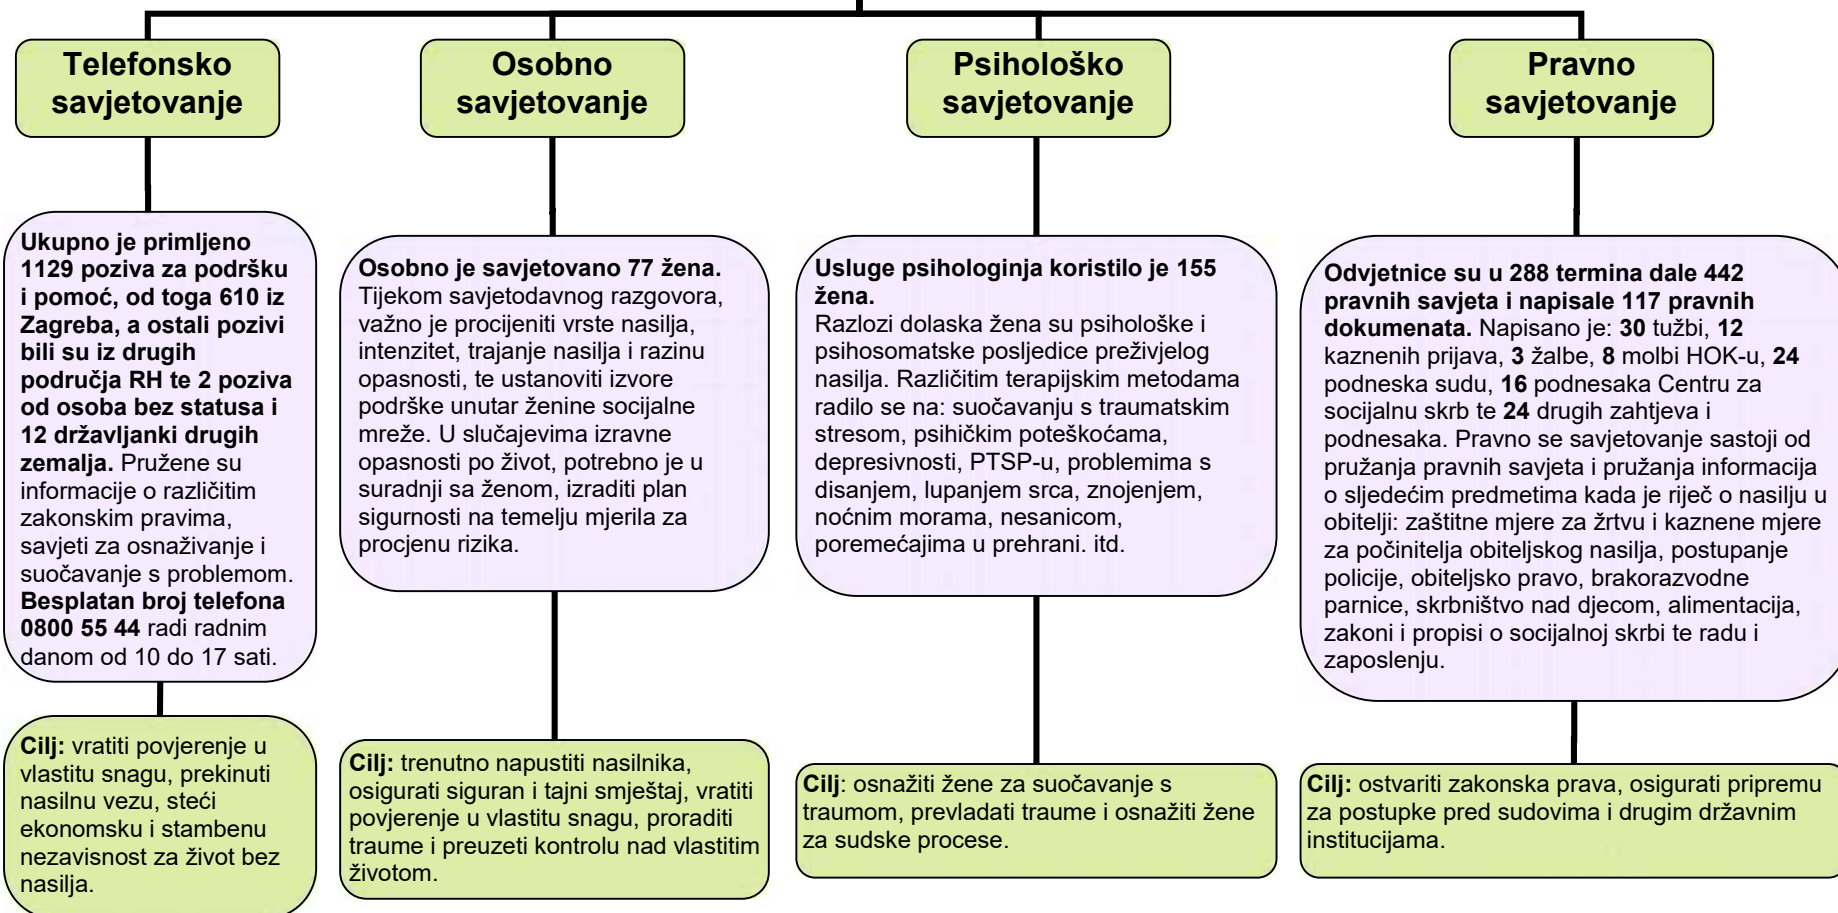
Telefonsko savjetovanje

Ukupno je primljeno 1129 poziva za podršku i pomoć, od toga 610 iz Zagreba, a ostali pozivi bili su iz drugih područja RH te 2 poziva od osoba bez statusa i 12 državljanki drugih zemalja. Pružene su informacije o različitim zakonskim pravima, savjeti za osnaživanje i suočavanje s problemom. Besplatan broj telefona 0800 55 44 radi radnim danom od 10 do 17 sati.

Cilj: vratiti povjerenje u vlastitu snagu, prekinuti nasilnu vezu, steći ekonomsku i stambenu nezavisnost za život bez nasilja.

Osobno savjetovanje

Osobno je savjetovano 77 žena. Tijekom savjetodavnog razgovora, važno je procijeniti vrste nasilja, intenzitet, trajanje nasilja i razinu opasnosti, te ustanoviti izvore podrške unutar ženine socijalne mreže. U slučajevima izravne opasnosti po život, potrebno je u suradnji sa ženom, izraditi plan sigurnosti na temelju mjerila za procjenu rizika.

Cilj: trenutno napustiti nasilnika, osigurati siguran i tajni smještaj, vratiti povjerenje u vlastitu snagu, proraditi traume i preuzeti kontrolu nad vlastitim životom.

Psihološko savjetovanje

Usluge psihologinja koristilo je 155 žena.
Razlozi dolaska žena su psihološke i psihosomatske posljedice preživjelog nasilja. Različitim terapijskim metodama radilo se na: suočavanju s traumatskim stresom, psihičkim poteškoćama, depresivnosti, PTSP-u, problemima s disanjem, lupanjem srca, znojenjem, noćnim morama, nesanicom, poremećajima u prehrani. itd.

Cilj: osnažiti žene za suočavanje s traumom, prevladati traume i osnažiti žene za sudske procese.

Pravno savjetovanje

Odvjetnice su u 288 termina dale 442 pravnih savjeta i napisale 117 pravnih dokumenata. Napisano je: 30 tužbi, 12 kaznenih prijava, 3 žalbe, 8 molbi HOK-u, 24 podneska sudu, 16 podnesaka Centru za socijalnu skrb te 24 drugih zahtjeva i podnesaka. Pravno se savjetovanje sastoji od pružanja pravnih savjeta i pružanja informacija o sljedećim predmetima kada je riječ o nasilju u obitelji: zaštitne mjere za žrtvu i kaznene mjere za počinitelja obiteljskog nasilja, postupanje policije, obiteljsko pravo, brakorazvodne parnice, skrbništvo nad djecom, alimentacija, zakoni i propisi o socijalnoj skrbi te radu i zaposlenju.

Cilj: ostvariti zakonska prava, osigurati pripremu za postupke pred sudovima i drugim državnim institucijama.